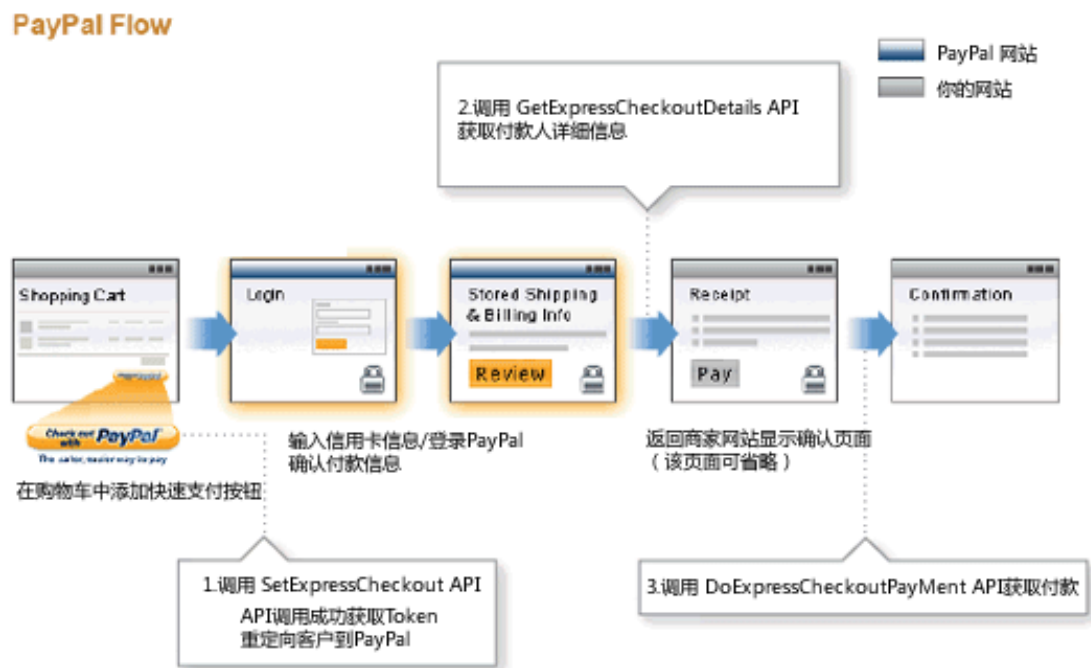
PayPal Flow

PayPal 网站
你的网站

2.调用 GetExpressCheckoutDetails API
获取付款人详细信息

Shopping Cart

Check out with PayPal
The safer, easier way to pay

在购物车中添加快速支付按钮

Login

输入信用卡信息/登录PayPal
确认付款信息

Stored Shipping & Billing Info

Review

Receipt

Pay

返回商家网站显示确认页面
(该页面可省略)

Confirmation

1.调用 SetExpressCheckout API
API调用成功获取Token
重定向客户到PayPal

3.调用 DoExpressCheckoutPayMent API获取付款